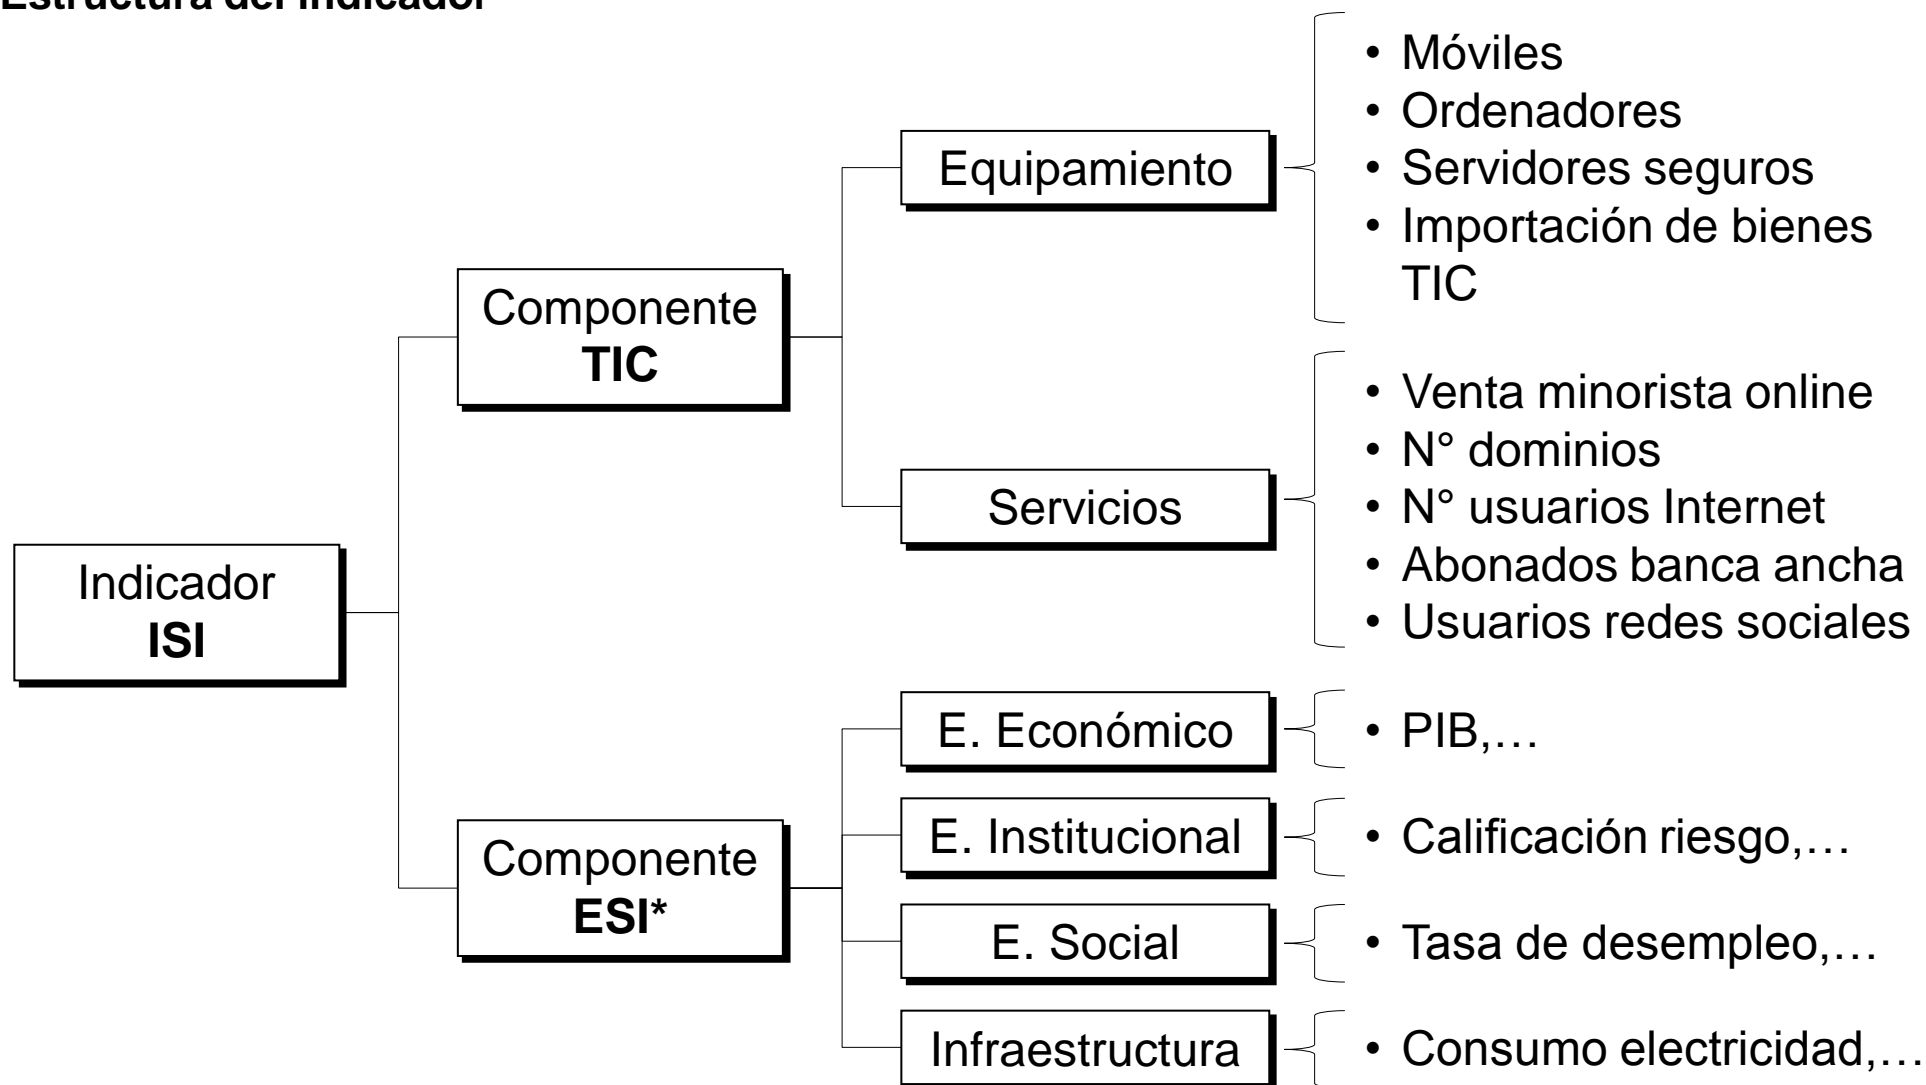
Estructura del indicador

Indicador
**ISI**

Componente
**TIC**

Equipamiento

- Móviles
- Ordenadores
- Servidores seguros
- Importación de bienes TIC

Servicios

- Venta minorista online
- N° dominios
- N° usuarios Internet
- Abonados banca ancha
- Usuarios redes sociales

Componente
**ESI***

E. Económico

- PIB,…

E. Institucional

- Calificación riesgo,…

E. Social

- Tasa de desempleo,…

Infraestructura

- Consumo electricidad,…